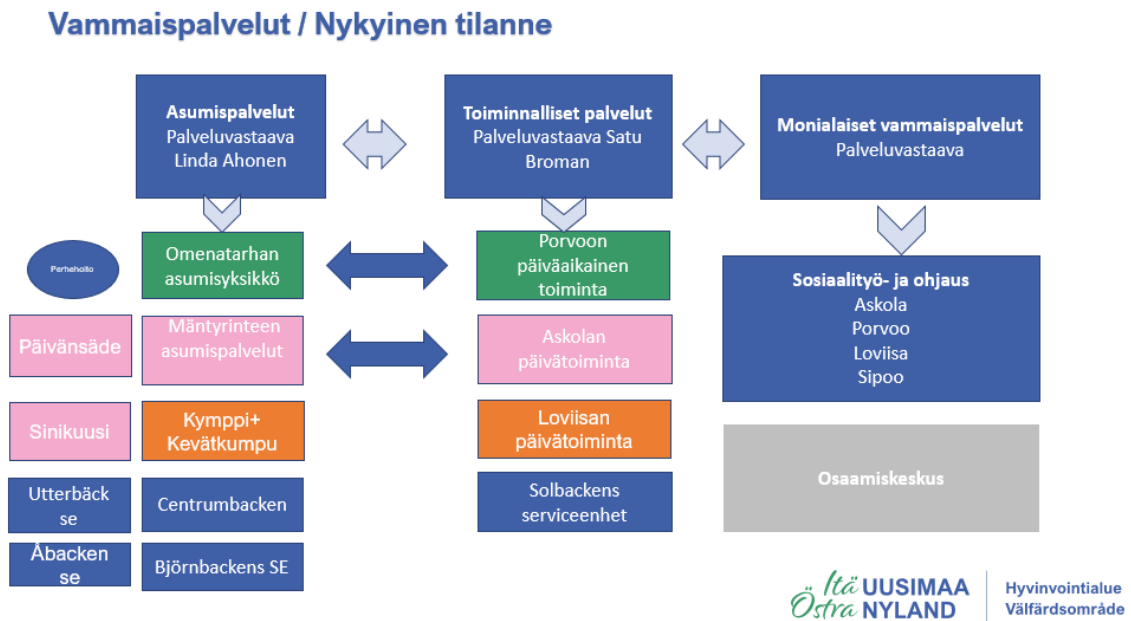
Vammaispalvelut / Nykyinen tilanne

Asumispalvelut
Palveluvastaava
Linda Ahonen

Toiminnalliset palvelut
Palveluvastaava Satu Broman

Monialaiset vammaispalvelut
Palveluvastaava

Perhehoito

Omenatarhan asumisyksikkö

Porvoon päiväaikainen toiminta

Sosiaalityö- ja ohjaus
Askola
Porvoo
Loviisa
Sipoo

Päivänsäde

Mäntyrinteen asumispalvelut

Askolan päivätoiminta

Sinikuusi

Kymppi+
Kevätkumpu

Loviisan päivätoiminta

Osaamiskeskus

Utterbäck se

Centrumbacken

Solbackens serviceenhet

Åbacken se

Björnbackens SE

Itä UUSIMAA
Östra NYLAND
Hyvinvointialue
Välfärdsområde